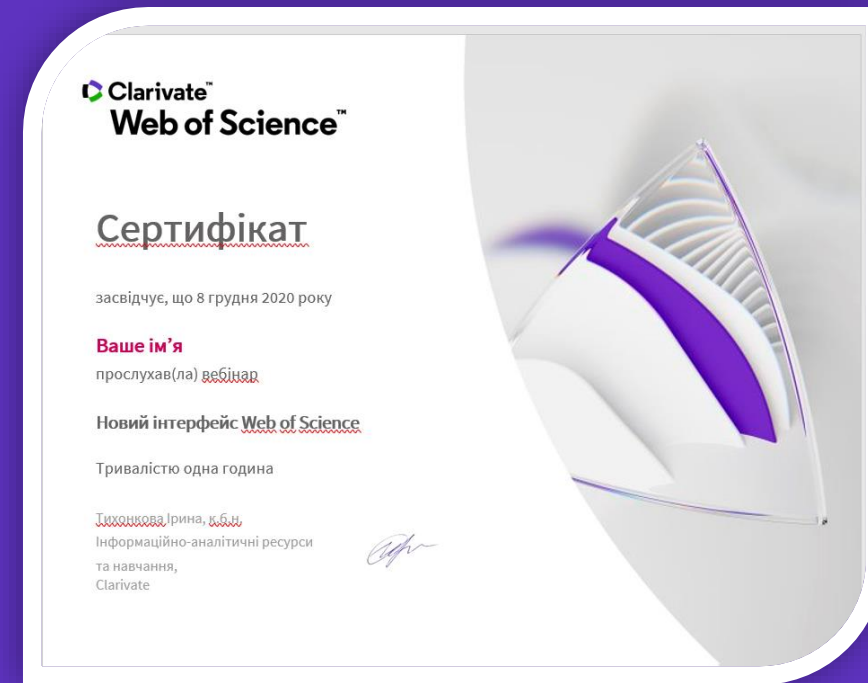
Clarivate™
Web of Science™

Сертифікат

засвідчує, що 8 грудня 2020 року

Ваше ім'я

прослухав(ла) вебінар

Новий інтерфейс Web of Science

Тривалістю одна година

Тихонкова Ірина, к.б.н.
Інформаційно-аналітичні ресурси
та навчання,
Clarivate